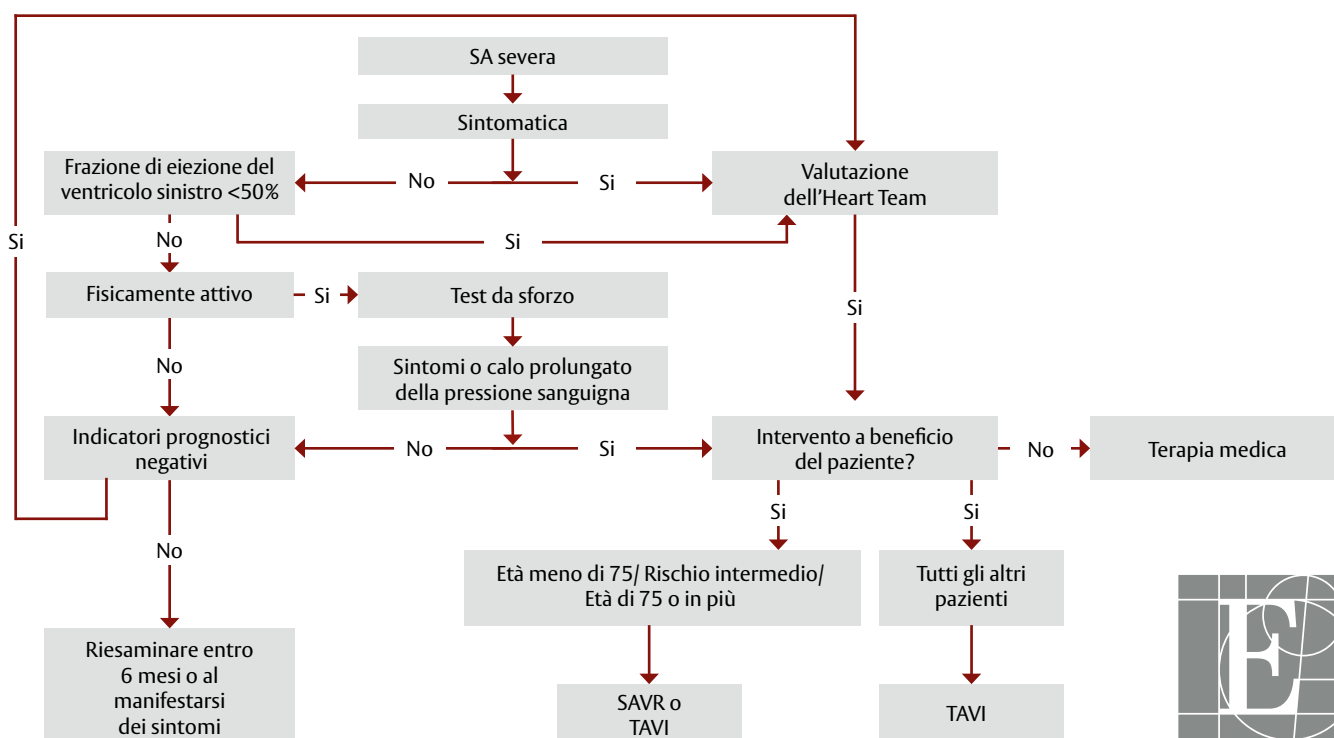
SA severa

Sintomatica

Frazione di eiezione del ventricolo sinistro <50%

No

Si

Valutazione dell'Heart Team

Si

No

Si

Fisicamente attivo

Si

Test da sforzo

Si

No

Sintomi o calo prolungato della pressione sanguigna

Indicatori prognostici negativi

No

Si

Intervento a beneficio del paziente?

No

Terapia medica

No

Si

Si

Età meno di 75/ Rischio intermedio/ Età di 75 o in più

Tutti gli altri pazienti

Riesaminare entro 6 mesi o al manifestarsi dei sintomi

SAVR o TAVI

TAVI

E